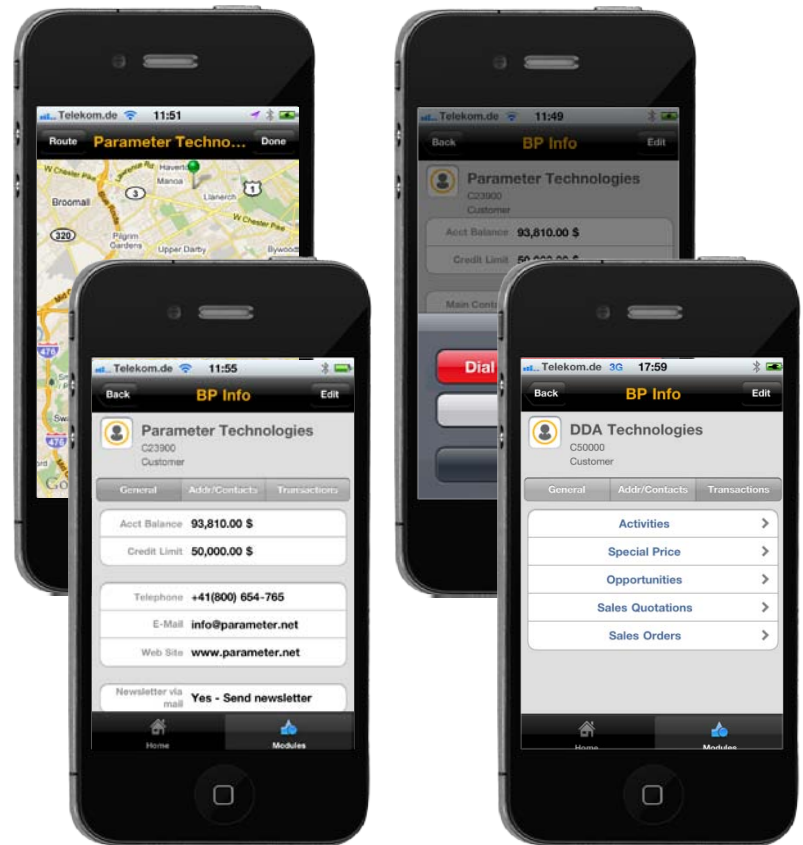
Telekom.de 11:51
Route Parameter Techno... Done
Havert
Manoa
Llanerch
W Chester Pike
Broomall
3
1
320
Pilgrim Gardens
Upper Darby
Bywood
476

Telekom.de 11:55
Back BP Info Edit
Parameter Technologies
C23900
Customer
General Addr/Contacts Transactions
Acct Balance 93,810.00 $
Credit Limit 50,000.00 $
Telephone +41(800) 654-765
E-Mail info@parameter.net
Web Site www.parameter.net
Newsletter via mail Yes - Send newsletter
Home Modules

Telekom.de 11:49
Back BP Info Edit
Parameter Technologies
C23900
Customer
Acct Balance 93,810.00 $
Credit Limit 50,000.00 $
Main Conta
Dial

Telekom.de 3G 17:59
Back BP Info Edit
DDA Technologies
C50000
Customer
General Addr/Contacts Transactions
Activities
Special Price
Opportunities
Sales Quotations
Sales Orders
Home Modules